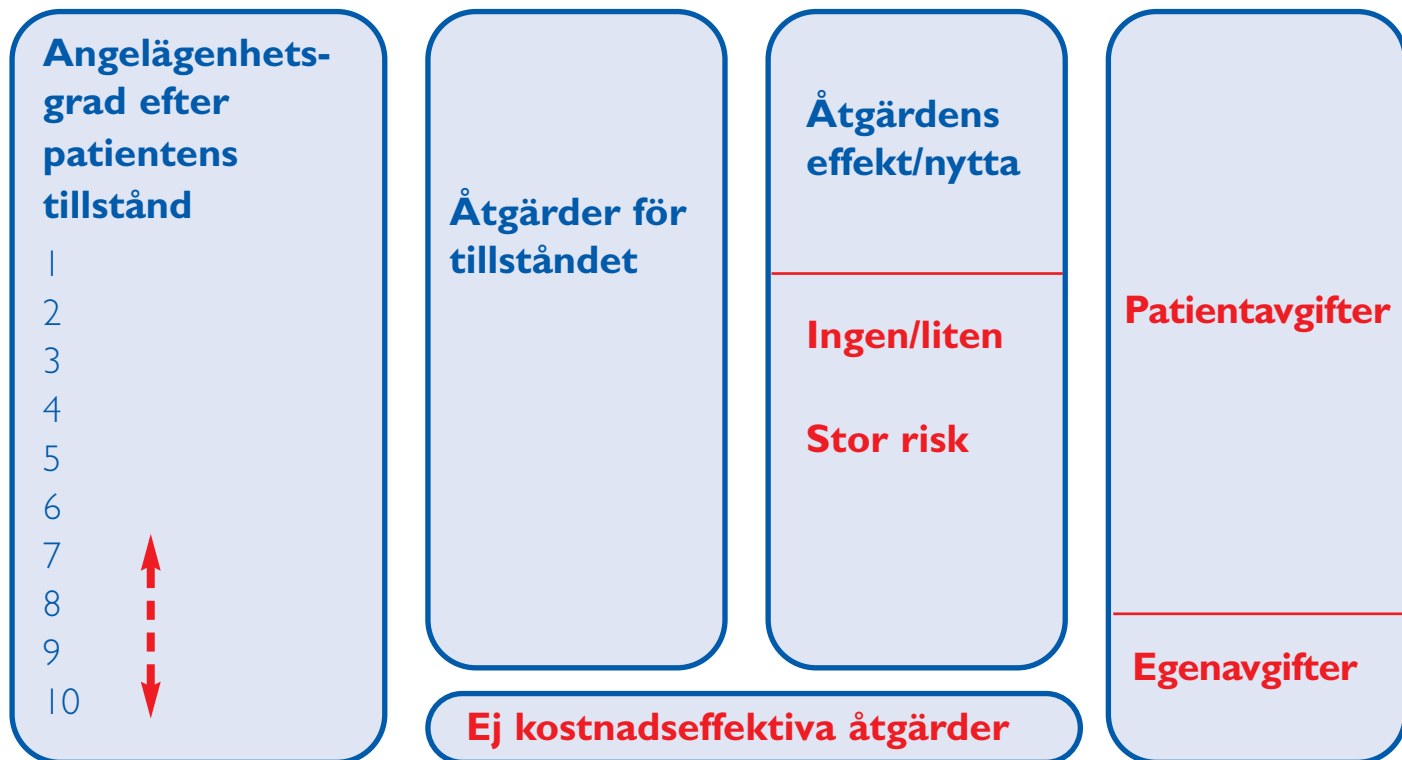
Angelägenhetsgrad efter patientens tillstånd

1
2
3
4
5
6
7
8
9
10

Åtgärder för tillståndet

Åtgärdens effekt/nytta

Ingen/liten

Stor risk

Patientavgifter

Egenavgifter

Ej kostnadseffektiva åtgärder